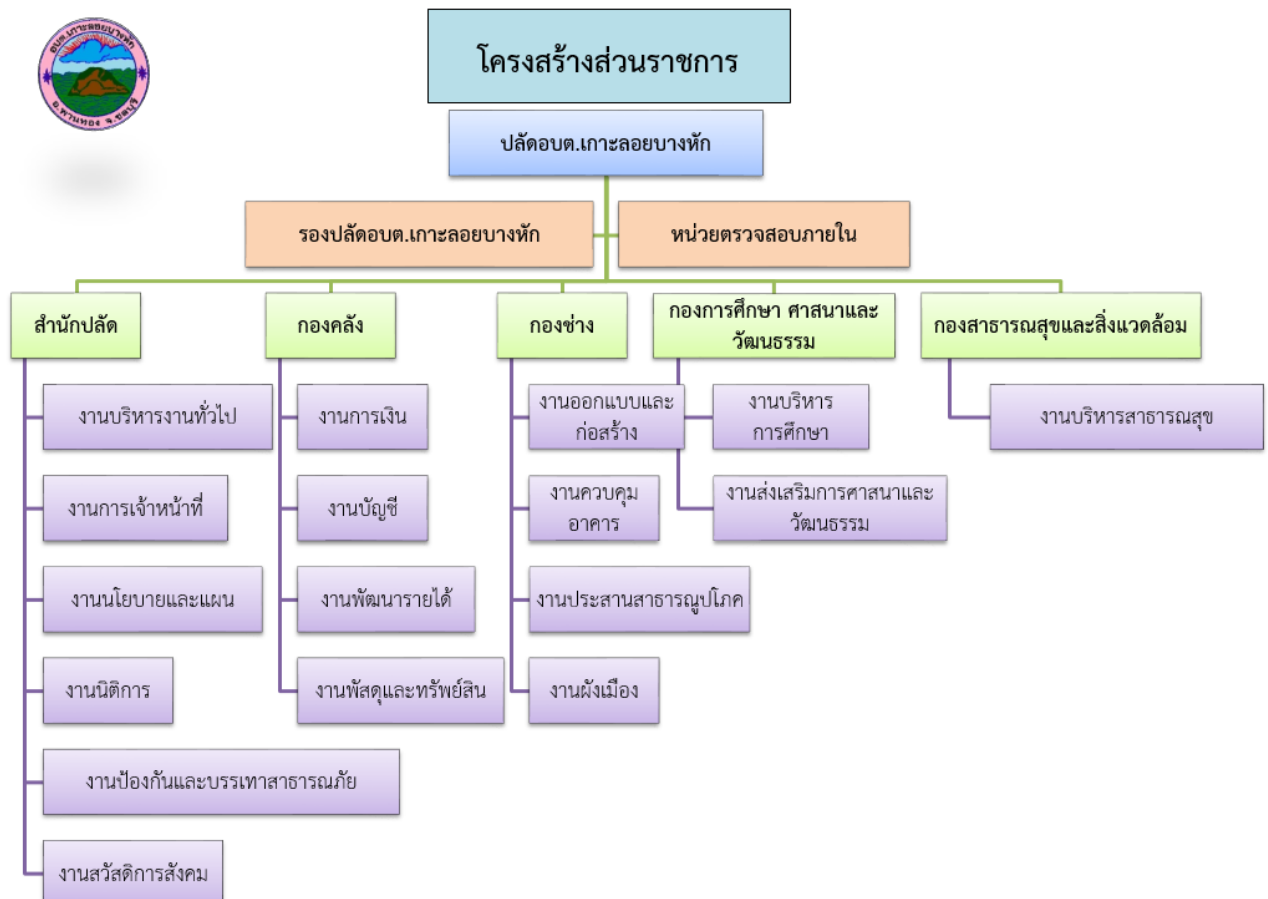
อบต.เกาะลอยบางหัก
อ.พานทอง จ.ชลบุรี

โครงสร้างส่วนราชการ

ปลัดอบต.เกาะลอยบางหัก

รองปลัดอบต.เกาะลอยบางหัก

หน่วยตรวจสอบภายใน

สำนักปลัด

งานบริหารงานทั่วไป

งานการเจ้าหน้าที่

งานนโยบายและแผน

งานนิติการ

งานป้องกันและบรรเทาสาธารณภัย

งานสวัสดิการสังคม

กองคลัง

งานการเงิน

งานบัญชี

งานพัฒนารายได้

งานพัสดุและทรัพย์สิน

กองช่าง

งานออกแบบและก่อสร้าง

งานควบคุมอาคาร

งานประสานสาธารณูปโภค

งานผังเมือง

กองการศึกษา ศาสนาและวัฒนธรรม

งานบริหารการศึกษา

งานส่งเสริมการศาสนาและวัฒนธรรม

กองสาธารณสุขและสิ่งแวดล้อม

งานบริหารสาธารณสุข